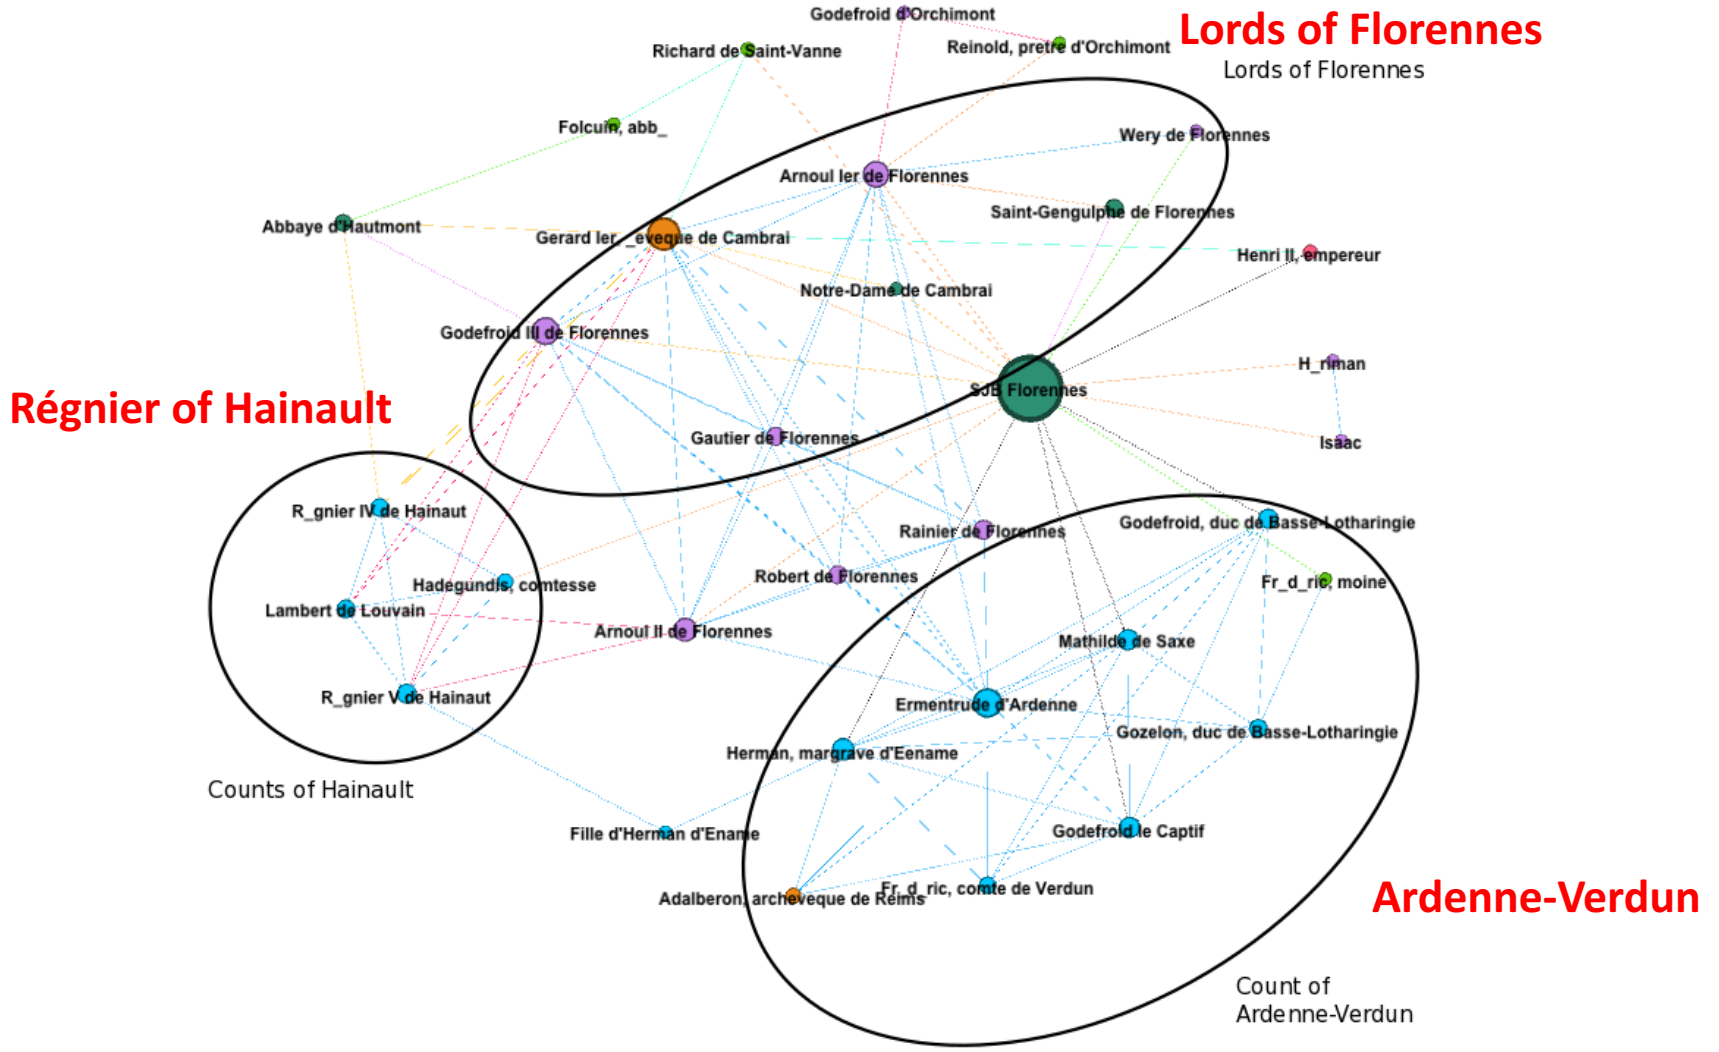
Godefroid d'Orchimont
Richard de Saint-Vanne
Reinold, pretre d'Orchimont
Lords of Florennes
Lords of Florennes
Folcuin, abb_
Wery de Florennes
Arnoul Ier de Florennes
Saint-Gengulphe de Florennes
Abbaye d'Hautmont
Gerard Ier_ eveque de Cambrai
Henri II, empereur
Notre-Dame de Cambrai
Godefroid III de Florennes
H_riman
SJB Florennes
Régnier of Hainault
Isaac
Gautier de Florennes
R_gnier IV de Hainaut
Rainier de Florennes
Godefroid, duc de Basse-Lotharingie
Hadegundis, comtesse
Robert de Florennes
Fr_d_ric, moine
Lambert de Louvain
Arnoul II de Florennes
Mathilde de Saxe
R_gnier V de Hainaut
Ermentrude d'Ardenne
Gozelon, duc de Basse-Lotharingie
Herman, margrave d'Eename
Counts of Hainault
Fille d'Herman d'Ename
Godefroid le Captif
Adalberon, archeveque de Reims
Fr_d_ric, comte de Verdun
Ardenne-Verdun
Count of Ardenne-Verdun